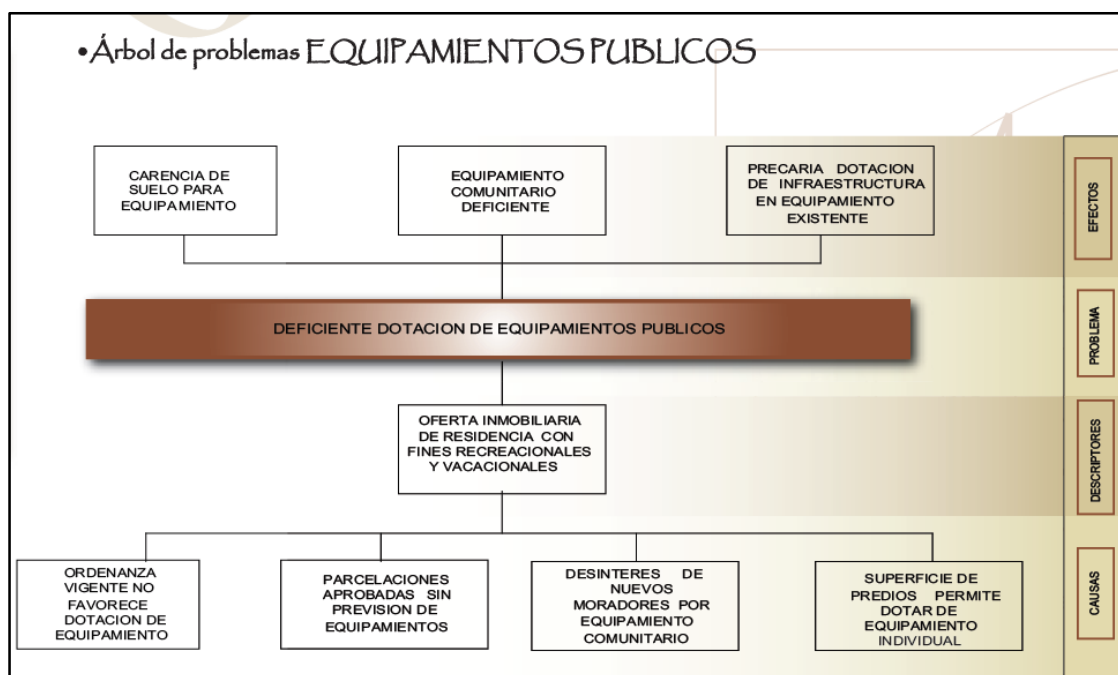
•Árbol de problemas EQUIPAMIENTOS PUBLICOS

CARENCIA DE SUELO PARA EQUIPAMIENTO

EQUIPAMIENTO COMUNITARIO DEFICIENTE

PRECARIA DOTACION DE INFRAESTRUCTURA EN EQUIPAMIENTO EXISTENTE

EFECTOS

DEFICIENTE DOTACION DE EQUIPAMIENTOS PUBLICOS

PROBLEMA

OFERTA INMOBILIARIA DE RESIDENCIA CON FINES RECREACIONALES Y VACACIONALES

DESCRIPTORES

ORDENANZA VIGENTE NO FAVORECE DOTACION DE EQUIPAMIENTO

PARCELACIONES APROBADAS SIN PREVISION DE EQUIPAMIENTOS

DESINTERES DE NUEVOS MORADORES POR EQUIPAMIENTO COMUNITARIO

SUPERFICIE DE PREDIOS PERMITE DOTAR DE EQUIPAMIENTO INDIVIDUAL

CAUSAS